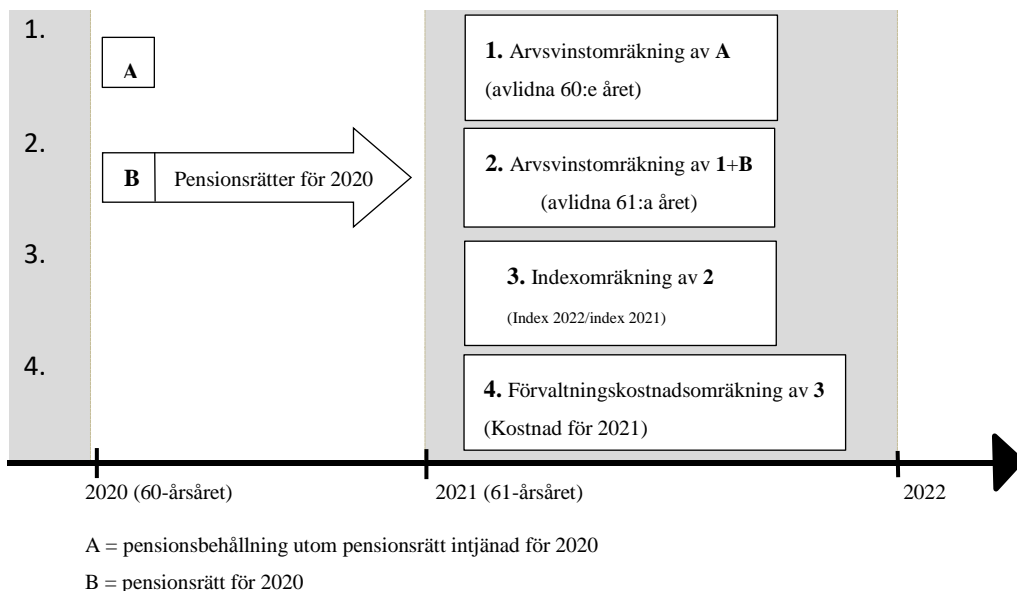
1.

A

1. Arvsvinstomräkning av A

(avlidna 60:e året)

2.

B

Pensionsrätter för 2020

2. Arvsvinstomräkning av 1+B

(avlidna 61:a året)

3.

3. Indexomräkning av 2

(Index 2022/index 2021)

4.

4. Förvaltningskostnadsomräkning av 3

(Kostnad för 2021)

2020 (60-årsåret)

2021 (61-årsåret)

2022

A = pensionsbehållning utom pensionsrätt intjänad för 2020

B = pensionsrätt för 2020